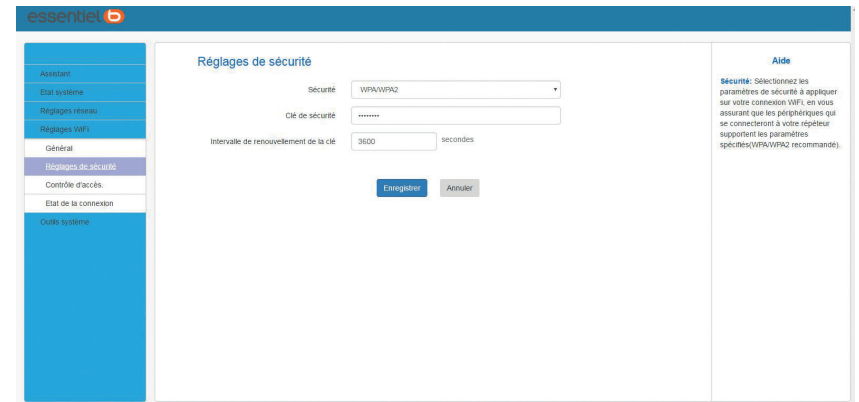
essentiel b

Assistant
Etat système
Réglages réseau
Réglages WiFi
Général
Réglages de sécurité
Contrôle d'accès.
Etat de la connexion
Outils système

Réglages de sécurité

Sécurité WPA/WPA2
Clé de sécurité ••••••••
Intervalle de renouvellement de la clé 3600 secondes

Enregistrer Annuler

Aide

Sécurité: Sélectionnez les paramètres de sécurité à appliquer sur votre connexion WiFi, en vous assurant que les périphériques qui se connecteront à votre répéteur supportent les paramètres spécifiés(WPA/WPA2 recommandé).